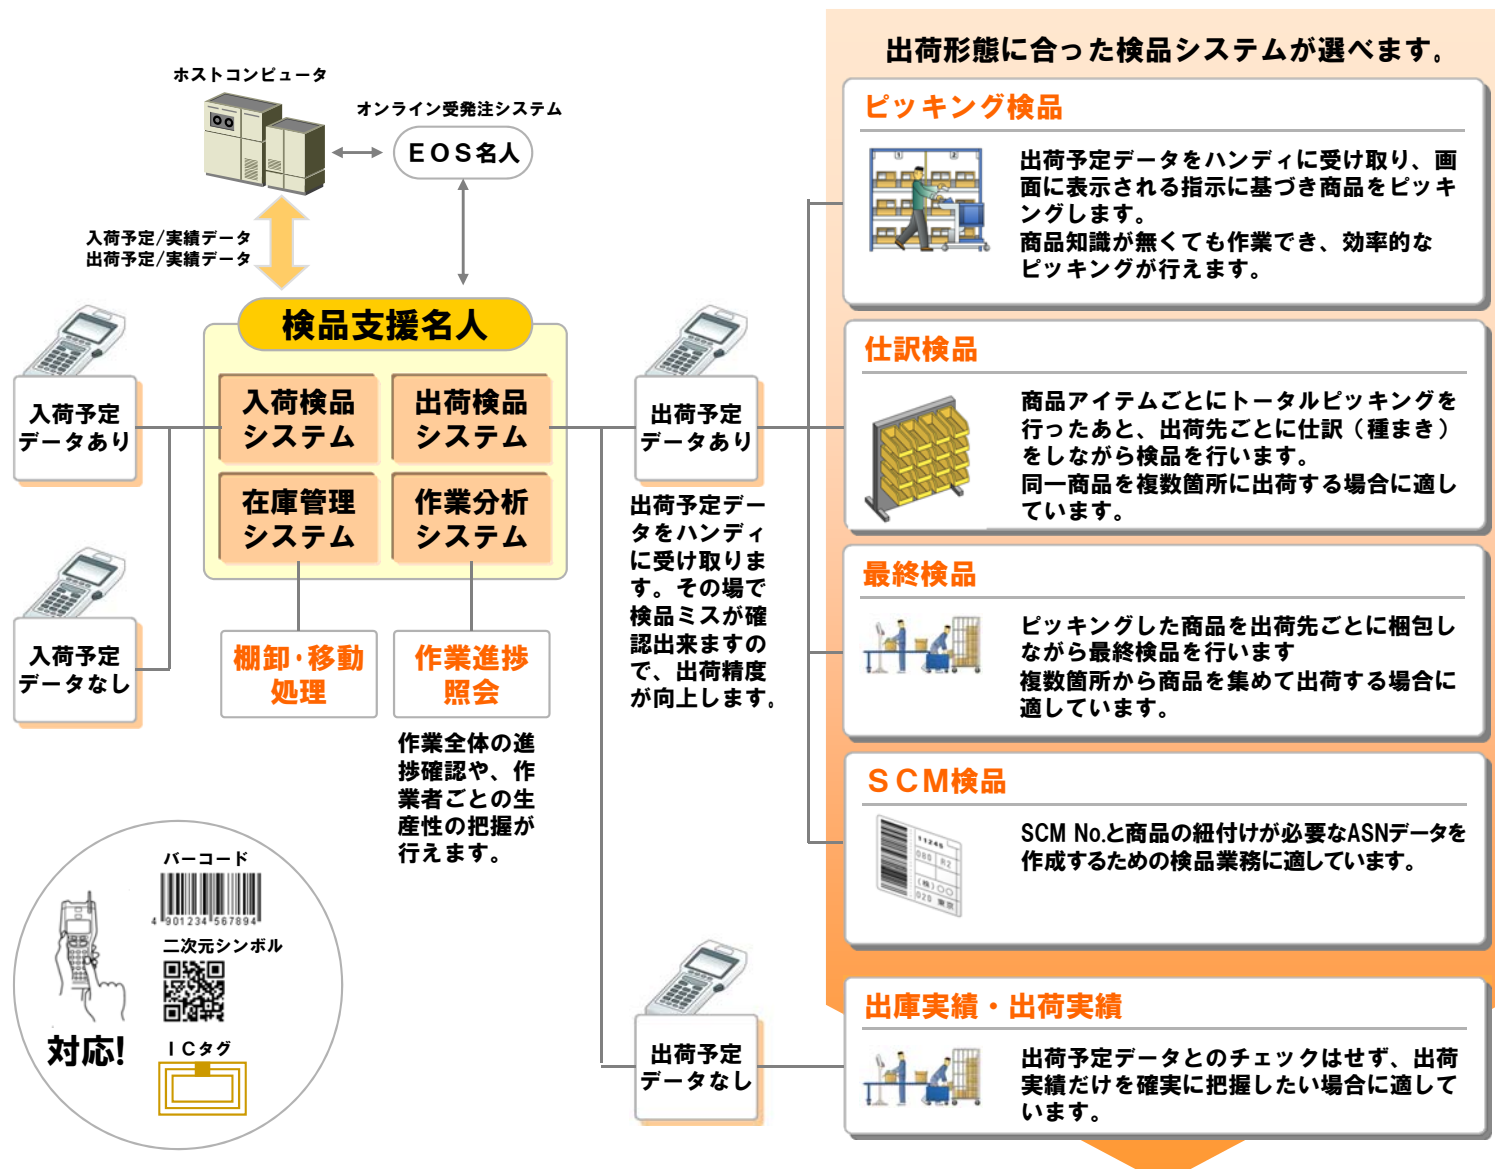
ホストコンピュータ

オンライン受発注システム

EOS名人

入荷予定/実績データ
出荷予定/実績データ

検品支援名人

入荷検品システム

出荷検品システム

在庫管理システム

作業分析システム

棚卸･移動処理

作業進捗照会

作業全体の進捗確認や、作業者ごとの生産性の把握が行えます。

入荷予定データあり

入荷予定データなし

出荷予定データあり

出荷予定データをハンディに受け取ります。その場で検品ミスが確認出来ますので、出荷精度が向上します。

出荷予定データなし

バーコード

4 901234 567894

二次元シンボル

ICタグ

対応!

出荷形態に合った検品システムが選べます。

ピッキング検品

出荷予定データをハンディに受け取り、画面に表示される指示に基づき商品をピッキングします。
商品知識が無くても作業でき、効率的なピッキングが行えます。

仕訳検品

商品アイテムごとにトータルピッキングを行ったあと、出荷先ごとに仕訳（種まき）をしながら検品を行います。
同一商品を複数箇所に出荷する場合に適しています。

最終検品

ピッキングした商品を出荷先ごとに梱包しながら最終検品を行います
複数箇所から商品を集めて出荷する場合に適しています。

SCM検品

SCM No.と商品の紐付けが必要なASNデータを作成するための検品業務に適しています。

出庫実績・出荷実績

出荷予定データとのチェックはせず、出荷実績だけを確実に把握したい場合に適しています。